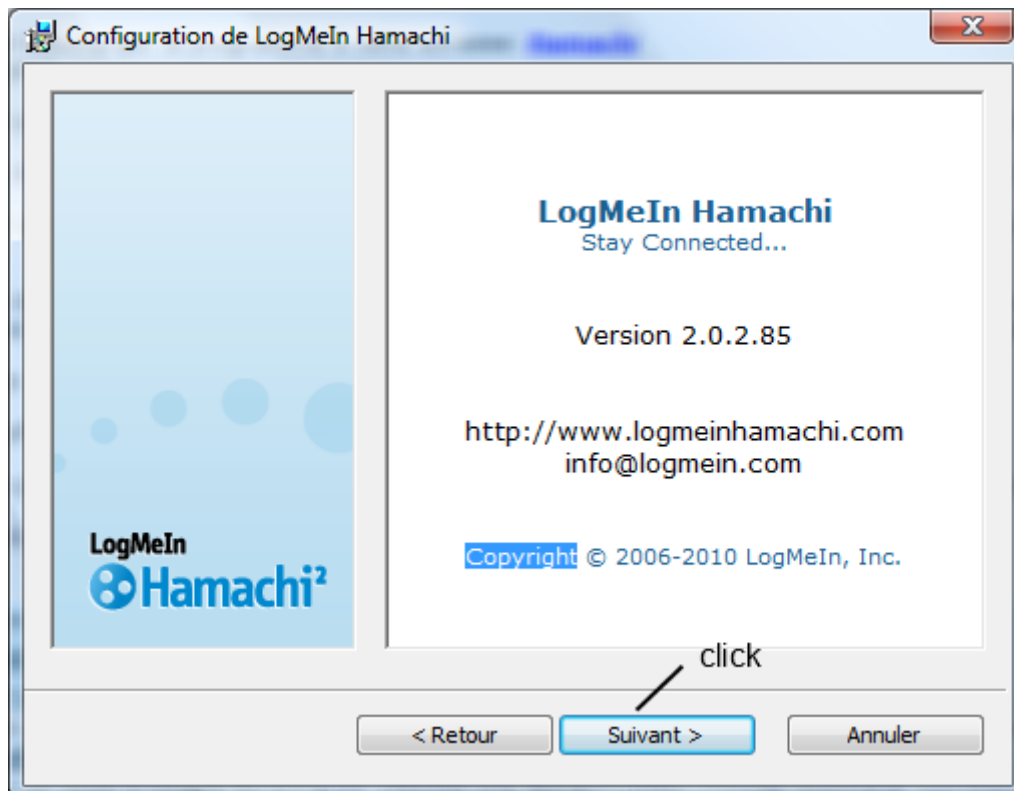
Configuration de LogMeIn Hamachi

X

LogMeIn Hamachi
Stay Connected...

Version 2.0.2.85

http://www.logmeinhamachi.com
info@logmein.com

Copyright © 2006-2010 LogMeIn, Inc.

LogMeIn
Hamachi²

click

< Retour

Suivant >

Annuler